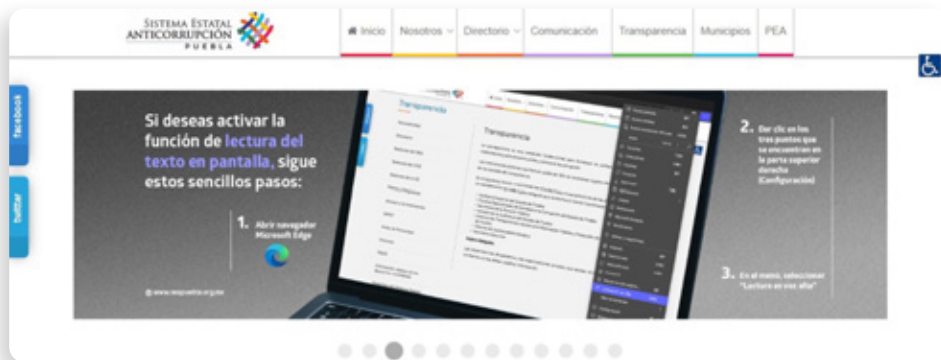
SISTEMA ESTATAL ANTICORRUPCIÓN PUEBLA

Inicio
Nosotros
Directorio
Comunicación
Transparencia
Municipios
PEA

facebook
twitter

Si deseas activar la función de lectura del texto en pantalla, sigue estos sencillos pasos:

1. Abrir navegador Microsoft Edge

2. Dar clic en los tres puntos que se encuentran en la parte superior derecha (Configuración)

3. En el menú, seleccionar "Lectura en voz alta"

Transparencia

Transparencia

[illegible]

www.seapuebla.org.mx